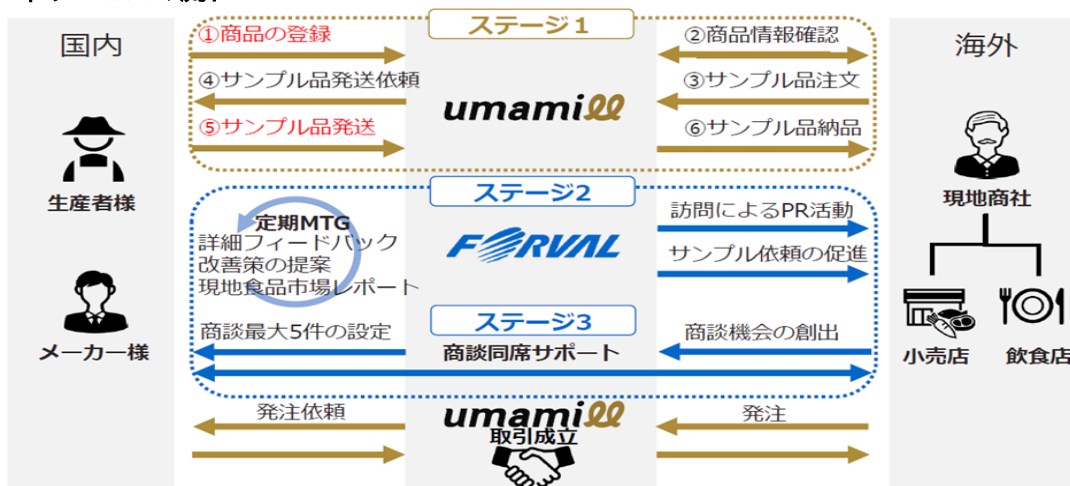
国内

海外

ステージ１

①商品の登録

④サンプル品発送依頼

⑤サンプル品発送

②商品情報確認

③サンプル品注文

⑥サンプル品納品

umami

生産者様

メーカー様

現地商社

小売店

飲食店

ステージ２

定期MTG
詳細フィードバック
改善策の提案
現地食品市場レポート

FORVAL

訪問によるPR活動

サンプル依頼の促進

ステージ３

商談最大5件の設定

商談同席サポート

商談機会の創出

発注依頼

umami

取引成立

発注